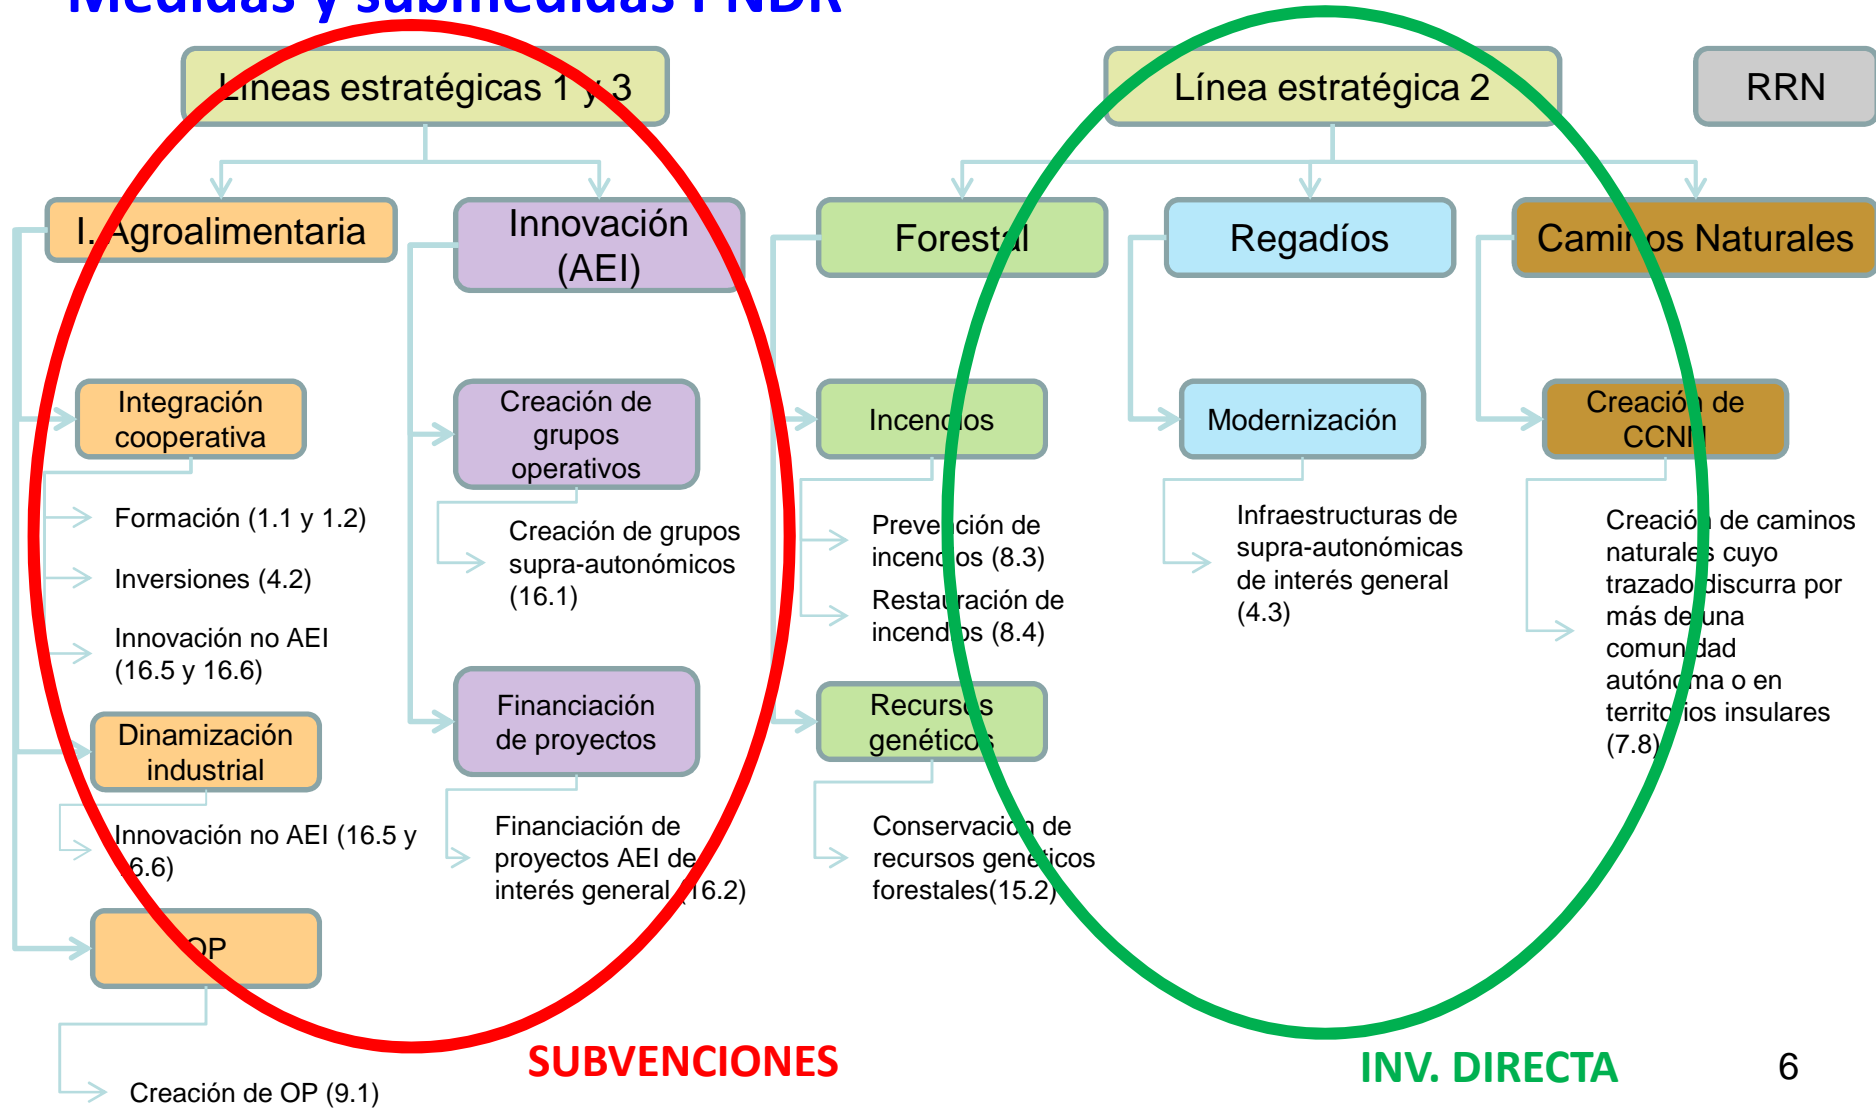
Medidas y submedidas PNDR

Líneas estratégicas 1 y 3

Línea estratégica 2

RRN

I. Agroalimentaria

Innovación (AEI)

Forestal

Regadíos

Caminos Naturales

Integración cooperativa

Formación (1.1 y 1.2)

Inversiones (4.2)

Innovación no AEI (16.5 y 16.6)

Dinamización industrial

Innovación no AEI (16.5 y 16.6)

OP

Creación de OP (9.1)

Creación de grupos operativos

Creación de grupos supra-autonómicos (16.1)

Financiación de proyectos

Financiación de proyectos AEI de interés general (16.2)

Incendios

Prevención de incendios (8.3)

Restauración de incendios (8.4)

Recursos genéticos

Conservación de recursos genéticos forestales(15.2)

Modernización

Infraestructuras de supra-autonómicas de interés general (4.3)

Creación de CCNN

Creación de caminos naturales cuyo trazado discurra por más de una comunidad autónoma o en territorios insulares (7.8)

SUBVENCIONES

INV. DIRECTA

6